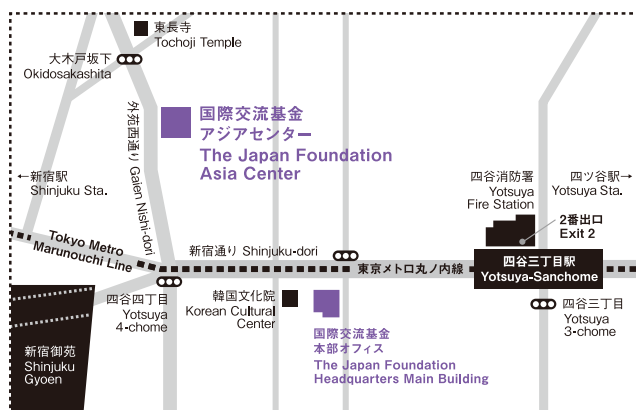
東長寺
Tochoji Temple

大木戸坂下
Okidosakashita

外苑西通り Gaien Nishi-dori

国際交流基金
アジアセンター
The Japan Foundation
Asia Center

←新宿駅
Shinjuku Sta.

四谷消防署
Yotsuya
Fire Station

四ツ谷駅→
Yotsuya Sta.

2番出口
Exit 2

Tokyo Metro
Marunouchi Line

新宿通り Shinjuku-dori

東京メトロ丸ノ内線

四谷三丁目駅
Yotsuya-Sanchome

四谷四丁目
Yotsuya
4-chome

韓国文化院
Korean Cultural
Center

四谷三丁目
Yotsuya
3-chome

新宿御苑
Shinjuku
Gyoen

国際交流基金
本部オフィス
The Japan Foundation
Headquarters Main Building